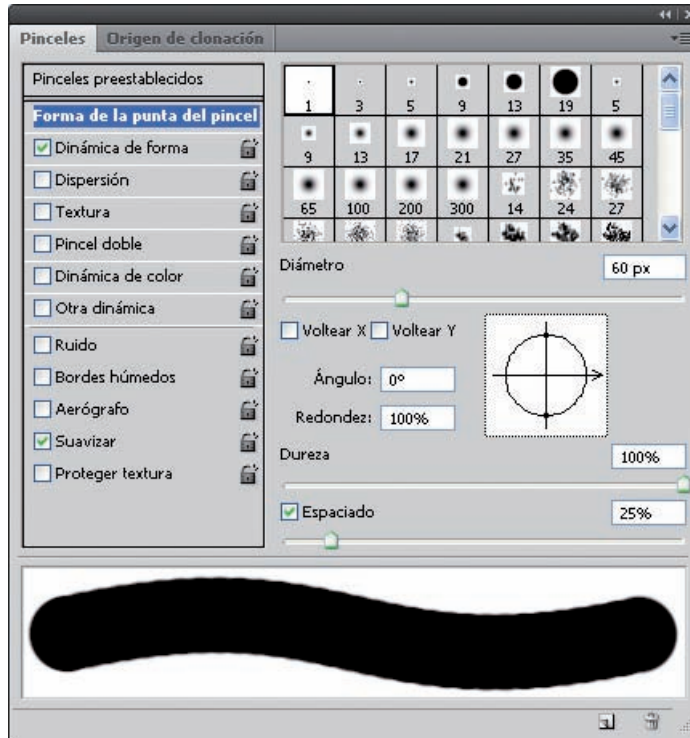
Pinceles | Origen de clonación

Pinceles preestablecidos

Forma de la punta del pincel

Dinámica de forma

Dispersión

Textura

Pincel doble

Dinámica de color

Otra dinámica

Ruido

Bordes húmedos

Aerógrafo

Suavizar

Proteger textura

1 3 5 9 13 19 5
9 13 17 21 27 35 45
65 100 200 300 14 24 27

Diámetro 60 px

Voltear X Voltear Y

Ángulo: 0°

Redondez: 100%

Dureza 100%

Espaciado 25%